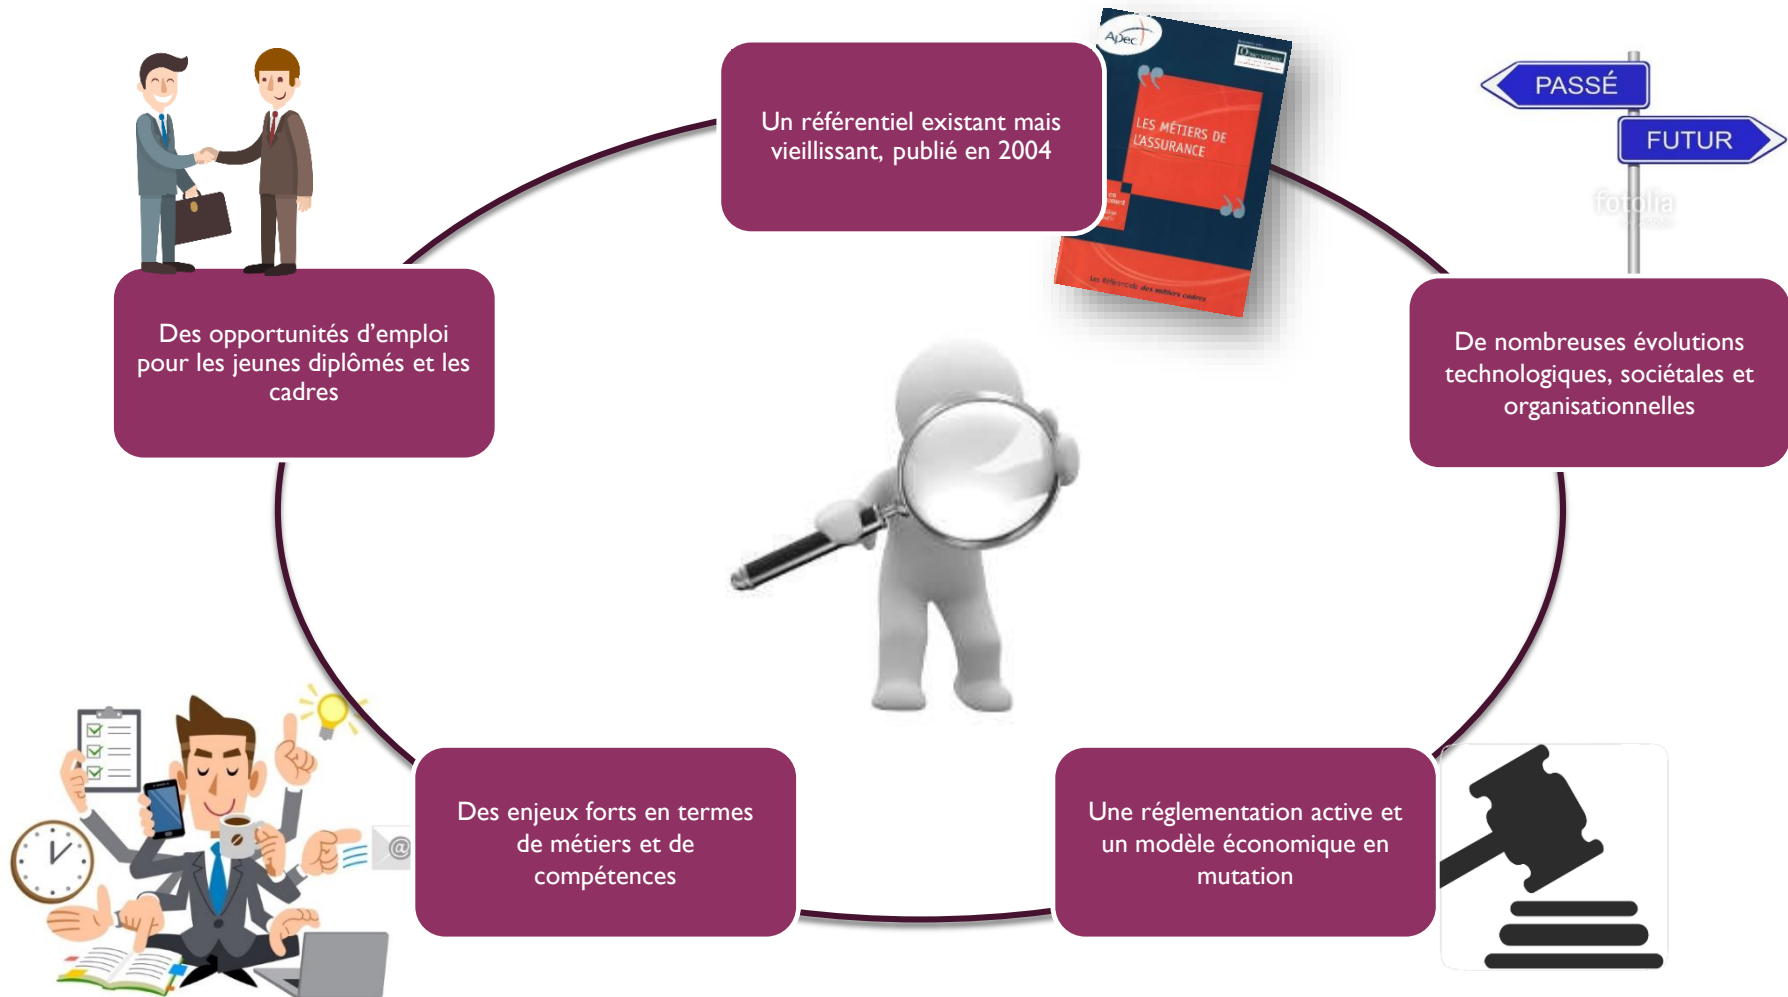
Un référentiel existant mais vieillissant, publié en 2004

Apec

LES MÉTIERS DE L'ASSURANCE

Les référentiels des métiers cadres

PASSÉ

FUTUR

fotolia

Des opportunités d'emploi pour les jeunes diplômés et les cadres

De nombreuses évolutions technologiques, sociétales et organisationnelles

Des enjeux forts en termes de métiers et de compétences

Une réglementation active et un modèle économique en mutation